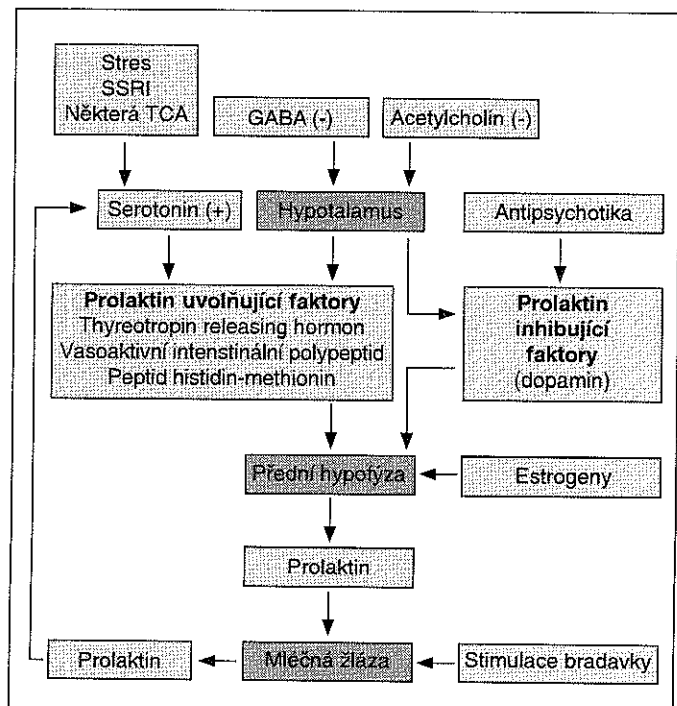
Stres
SSRI
Některá TCA

GABA (-)

Acetylcholin (-)

Serotonin (+)

Hypotalamus

Antipsychotika

**Prolaktin uvolňující faktory**
Thyreotropin releasing hormon
Vasoaktivní intenstinální polypeptid
Peptid histidin-methionin

**Prolaktin inhibující faktory**
(dopamin)

Přední hypofýza

Estrogeny

Prolaktin

Prolaktin

Mléčná žláza

Stimulace bradavky